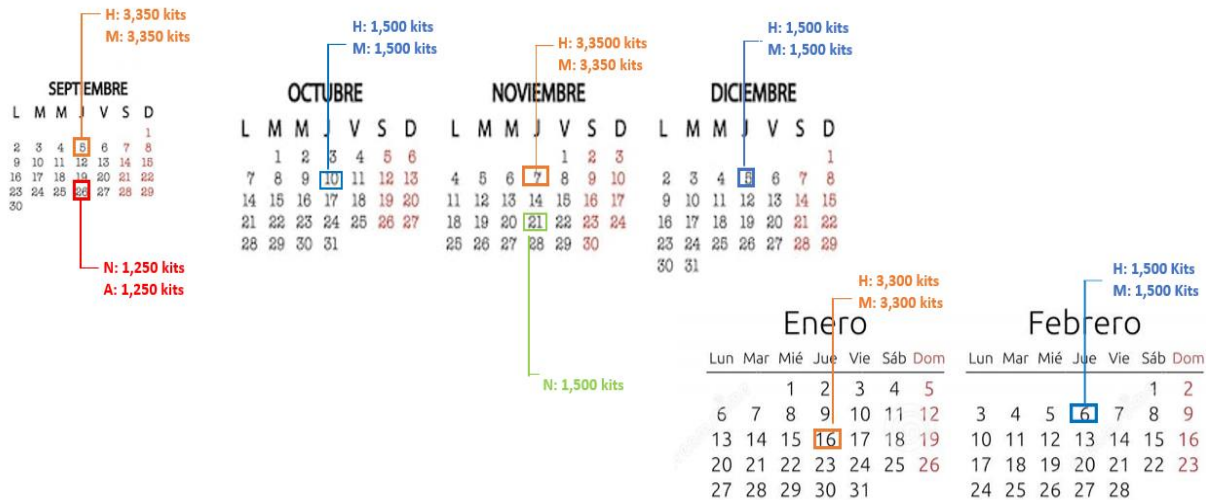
H: 3,350 kits
M: 3,350 kits

SEPTIEMBRE

| L | M | M | J | V | S | D |
|---|---|---|---|---|---|---|
| | | | | | | 1 |
| 2 | 3 | 4 | 5 | 6 | 7 | 8 |
| 9 | 10 | 11 | 12 | 13 | 14 | 15 |
| 16 | 17 | 18 | 19 | 20 | 21 | 22 |
| 23 | 24 | 25 | 26 | 27 | 28 | 29 |
| 30 | | | | | | |

N: 1,250 kits
A: 1,250 kits

H: 1,500 kits
M: 1,500 kits

OCTUBRE

| L | M | M | J | V | S | D |
|---|---|---|---|---|---|---|
| | 1 | 2 | 3 | 4 | 5 | 6 |
| 7 | 8 | 9 | 10 | 11 | 12 | 13 |
| 14 | 15 | 16 | 17 | 18 | 19 | 20 |
| 21 | 22 | 23 | 24 | 25 | 26 | 27 |
| 28 | 29 | 30 | 31 | | | |

H: 3,3500 kits
M: 3,350 kits

NOVIEMBRE

| L | M | M | J | V | S | D |
|---|---|---|---|---|---|---|
| | | | | 1 | 2 | 3 |
| 4 | 5 | 6 | 7 | 8 | 9 | 10 |
| 11 | 12 | 13 | 14 | 15 | 16 | 17 |
| 18 | 19 | 20 | 21 | 22 | 23 | 24 |
| 25 | 26 | 27 | 28 | 29 | 30 | |

N: 1,500 kits

H: 1,500 kits
M: 1,500 kits

DICIEMBRE

| L | M | M | J | V | S | D |
|---|---|---|---|---|---|---|
| | | | | | | 1 |
| 2 | 3 | 4 | 5 | 6 | 7 | 8 |
| 9 | 10 | 11 | 12 | 13 | 14 | 15 |
| 16 | 17 | 18 | 19 | 20 | 21 | 22 |
| 23 | 24 | 25 | 26 | 27 | 28 | 29 |
| 30 | 31 | | | | | |

H: 3,300 kits
M: 3,300 kits

Enero

| Lun | Mar | Mié | Jue | Vie | Sáb | Dom |
|---|---|---|---|---|---|---|
| | | 1 | 2 | 3 | 4 | 5 |
| 6 | 7 | 8 | 9 | 10 | 11 | 12 |
| 13 | 14 | 15 | 16 | 17 | 18 | 19 |
| 20 | 21 | 22 | 23 | 24 | 25 | 26 |
| 27 | 28 | 29 | 30 | 31 | | |

H: 1,500 Kits
M: 1,500 Kits

Febrero

| Lun | Mar | Mié | Jue | Vie | Sáb | Dom |
|---|---|---|---|---|---|---|
| | | | | | 1 | 2 |
| 3 | 4 | 5 | 6 | 7 | 8 | 9 |
| 10 | 11 | 12 | 13 | 14 | 15 | 16 |
| 17 | 18 | 19 | 20 | 21 | 22 | 23 |
| 24 | 25 | 26 | 27 | 28 | | |